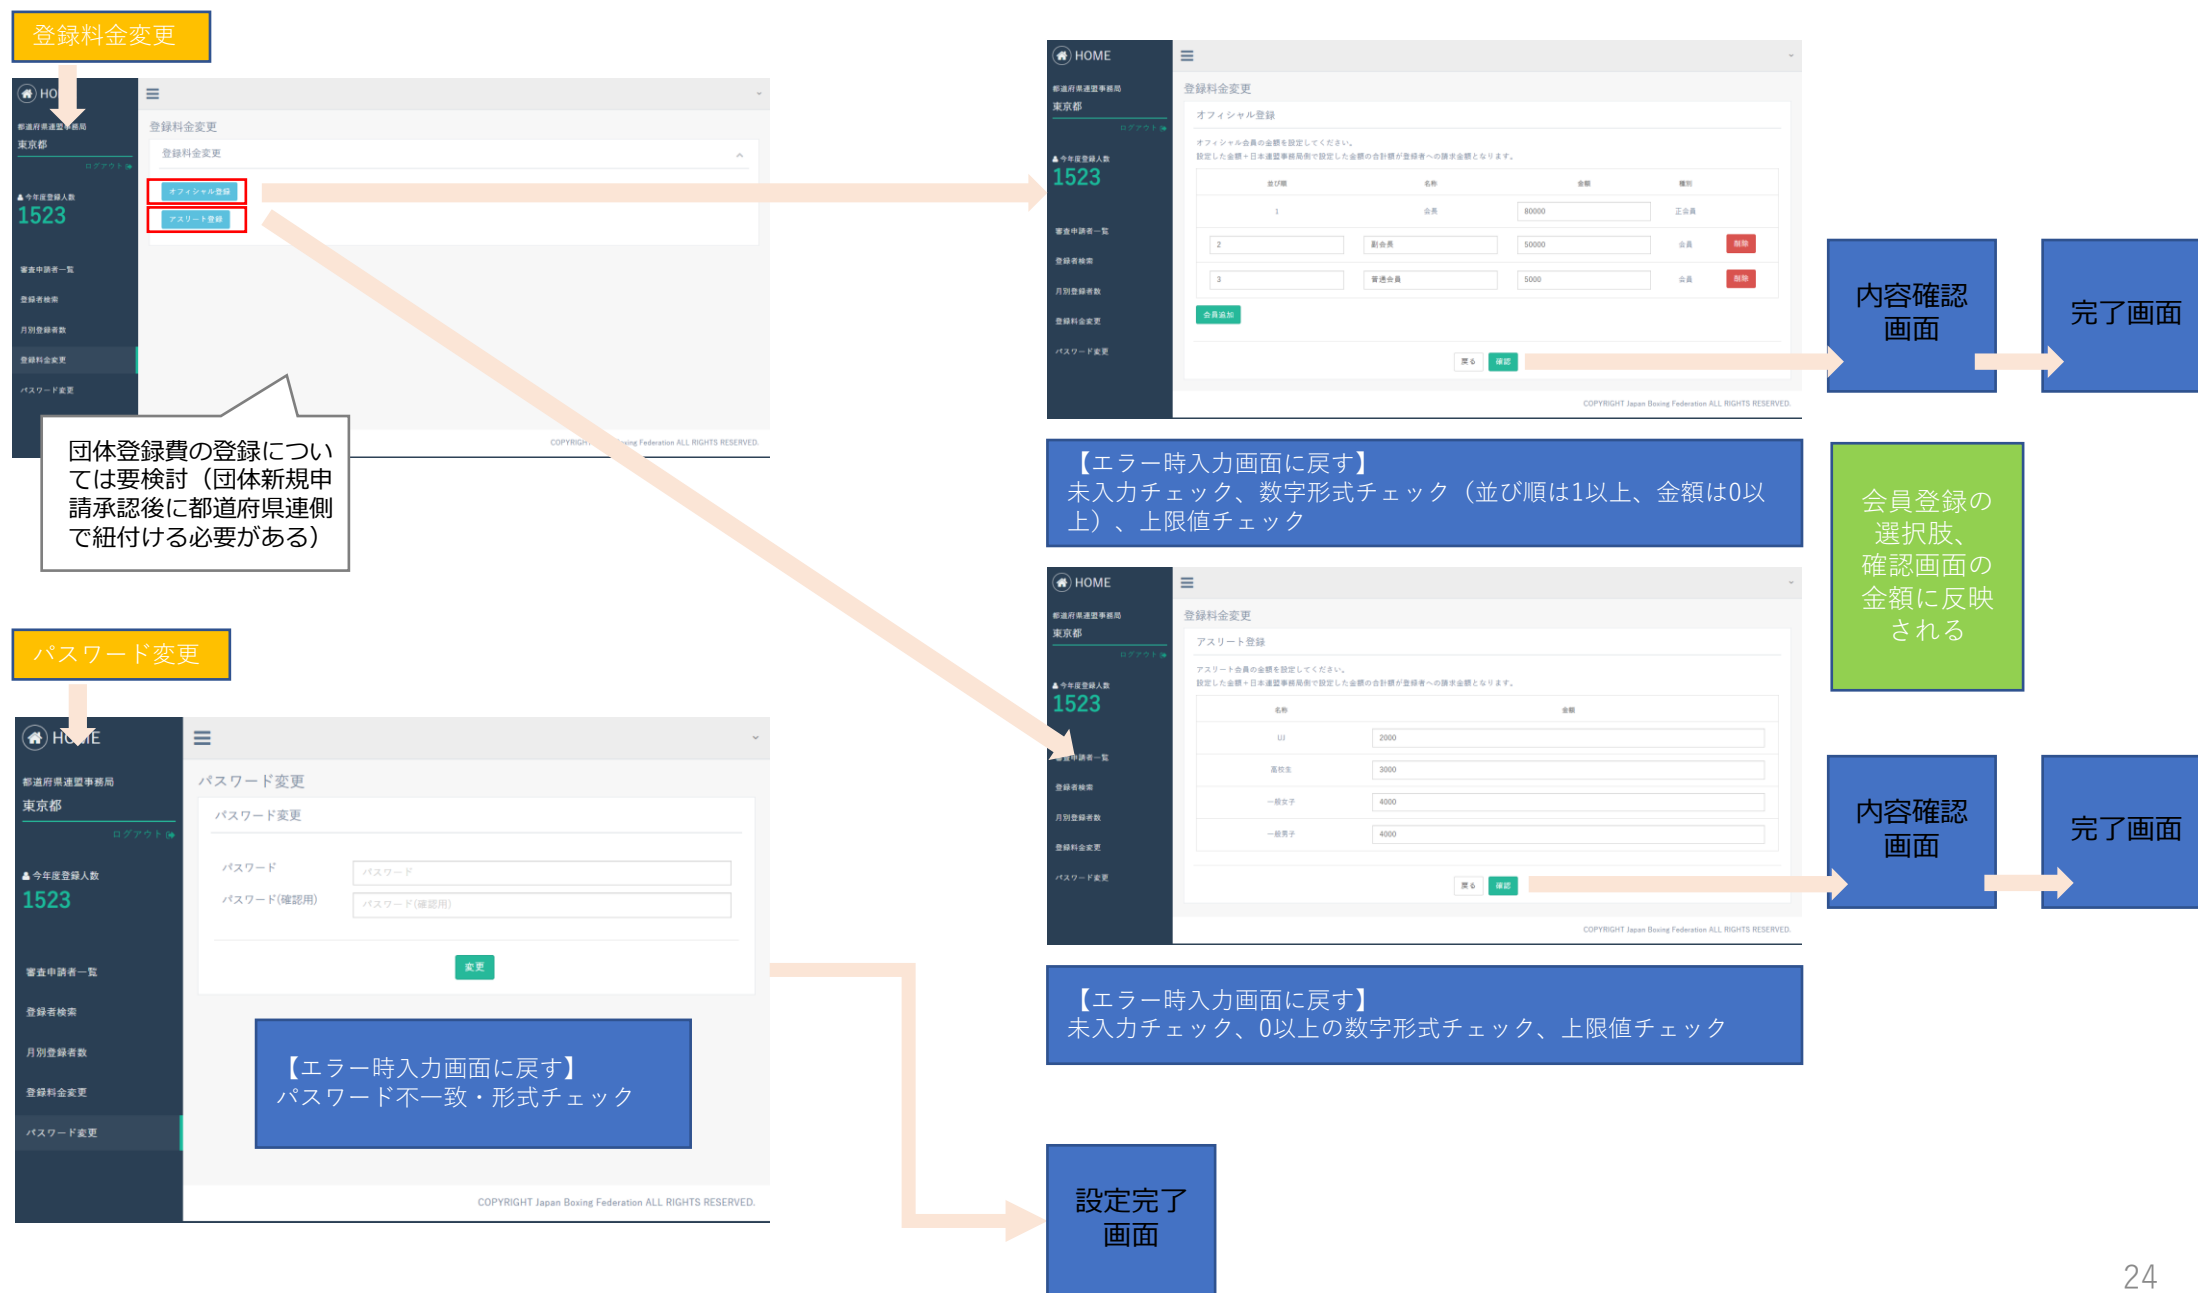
登録料金変更

HOME
都道府県連盟事務局
東京都
ログアウト
今年度登録人数
1523
審査申請者一覧
登録者検索
月別登録者数
登録料金変更
パスワード変更

登録料金変更
登録料金変更
オフィシャル登録
アスリート登録

COPYRIGHT Japan Boxing Federation ALL RIGHTS RESERVED.

団体登録費の登録については要検討（団体新規申請承認後に都道府県連側で紐付ける必要がある）

HOME
都道府県連盟事務局
東京都
ログアウト
今年度登録人数
1523
審査申請者一覧
登録者検索
月別登録者数
登録料金変更
パスワード変更

登録料金変更
オフィシャル登録
オフィシャル会員の金額を設定してください。
設定した金額＋日本連盟事務局側で設定した金額の合計額が登録者への請求金額となります。

| 並び順 | 名称 | 金額 | 種別 | |
|---|---|---|---|---|
| 1 | 会長 | 80000 | 正会員 | |
| 2 | 副会長 | 50000 | 会員 | 削除 |
| 3 | 普通会員 | 5000 | 会員 | 削除 |

会員追加
戻る 確認
COPYRIGHT Japan Boxing Federation ALL RIGHTS RESERVED.

内容確認画面
完了画面

【エラー時入力画面に戻す】
未入力チェック、数字形式チェック（並び順は1以上、金額は0以上）、上限値チェック

会員登録の選択肢、確認画面の金額に反映される

HOME
都道府県連盟事務局
東京都
ログアウト
今年度登録人数
1523
審査申請者一覧
登録者検索
月別登録者数
登録料金変更
パスワード変更

登録料金変更
アスリート登録
アスリート会員の金額を設定してください。
設定した金額＋日本連盟事務局側で設定した金額の合計額が登録者への請求金額となります。

| 名称 | 金額 |
|---|---|
| U | 2000 |
| 高校生 | 3000 |
| 一般女子 | 4000 |
| 一般男子 | 4000 |

戻る 確認
COPYRIGHT Japan Boxing Federation ALL RIGHTS RESERVED.

内容確認画面
完了画面

【エラー時入力画面に戻す】
未入力チェック、0以上の数字形式チェック、上限値チェック

パスワード変更

HOME
都道府県連盟事務局
東京都
ログアウト
今年度登録人数
1523
審査申請者一覧
登録者検索
月別登録者数
登録料金変更
パスワード変更

パスワード変更
パスワード変更
パスワード　パスワード
パスワード(確認用)　パスワード(確認用)
変更

【エラー時入力画面に戻す】
パスワード不一致・形式チェック

COPYRIGHT Japan Boxing Federation ALL RIGHTS RESERVED.

設定完了画面

24